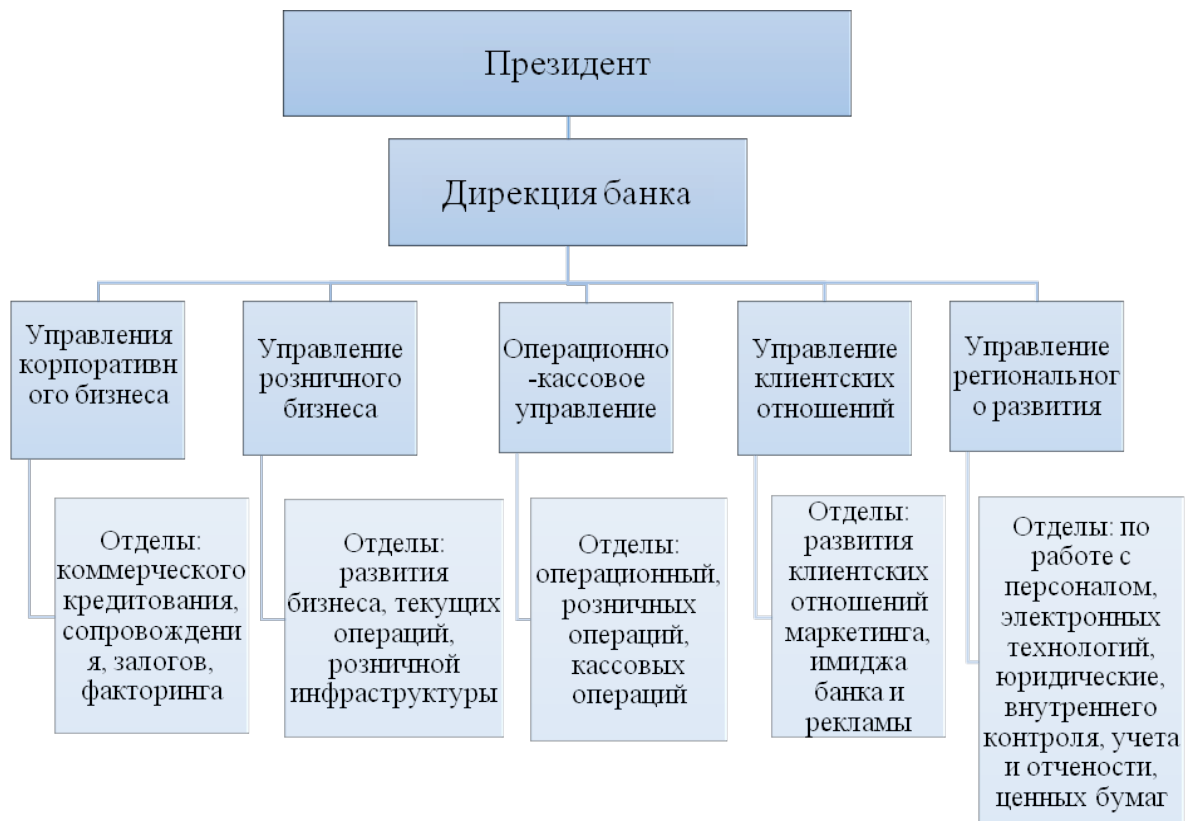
Президент

Дирекция банка

Управления корпоративн ого бизнеса

Управление розничного бизнеса

Операционно -кассовое управление

Управление клиентских отношений

Управление регионального развития

Отделы: коммерческого кредитования, сопровождения, залогов, факторинга

Отделы: развития бизнеса, текущих операций, розничной инфраструктуры

Отделы: операционный, розничных операций, кассовых операций

Отделы: развития клиентских отношений маркетинга, имиджа банка и рекламы

Отделы: по работе с персоналом, электронных технологий, юридические, внутреннего контроля, учета и отчености, ценных бумаг